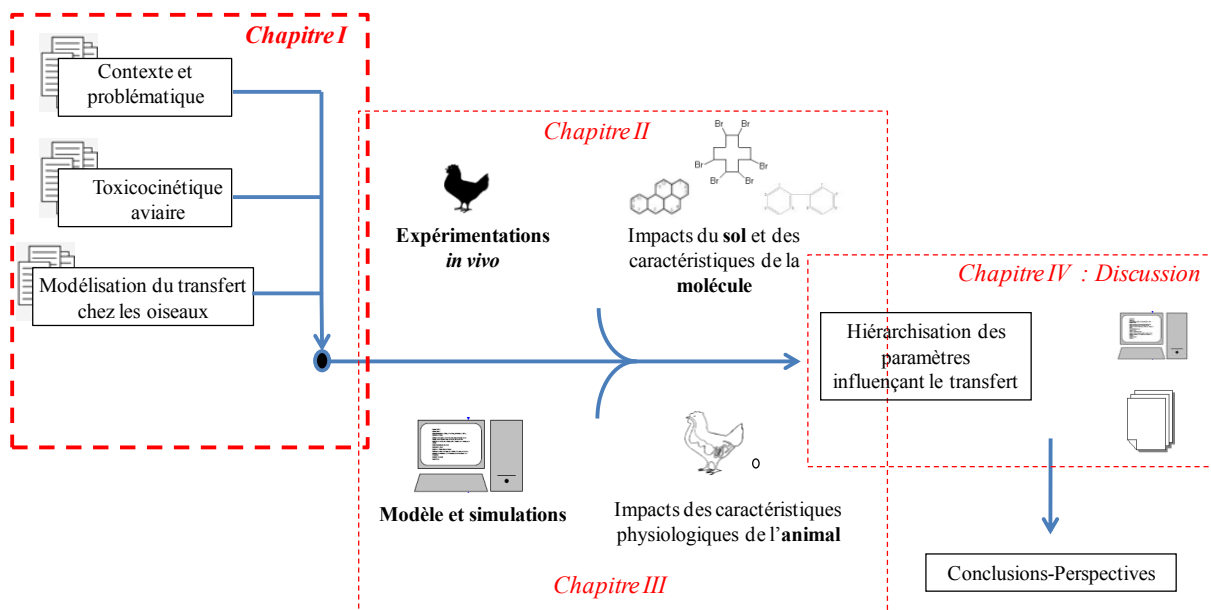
Chapitre I

Contexte et problématique

Toxicocinétique aviaire

Modélisation du transfert chez les oiseaux

Chapitre II

Br Br Br Br Br Br

Expérimentations *in vivo*

Impacts du **sol** et des caractéristiques de la **molécule**

Chapitre IV : Discussion

Hiérarchisation des paramètres influençant le transfert

0

**Modèle et simulations**

Impacts des caractéristiques physiologiques de l'**animal**

Chapitre III

Conclusions-Perspectives